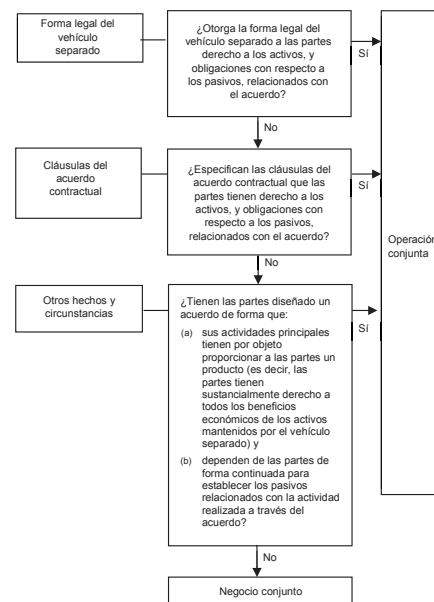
Forma legal del vehículo separado

¿Otorga la forma legal del vehículo separado a las partes derecho a los activos, y obligaciones con respecto a los pasivos, relacionados con el acuerdo?

Sí

No

Cláusulas del acuerdo contractual

¿Especifican las cláusulas del acuerdo contractual que las partes tienen derecho a los activos, y obligaciones con respecto a los pasivos, relacionados con el acuerdo?

Sí

Operación conjunta

No

Otros hechos y circunstancias

¿Tienen las partes diseñado un acuerdo de forma que:

(a) sus actividades principales tienen por objeto proporcionar a las partes un producto (es decir, las partes tienen sustancialmente derecho a todos los beneficios económicos de los activos mantenidos por el vehículo separado) y

(b) dependen de las partes de forma continuada para establecer los pasivos relacionados con la actividad realizada a través del acuerdo?

Sí

No

Negocio conjunto